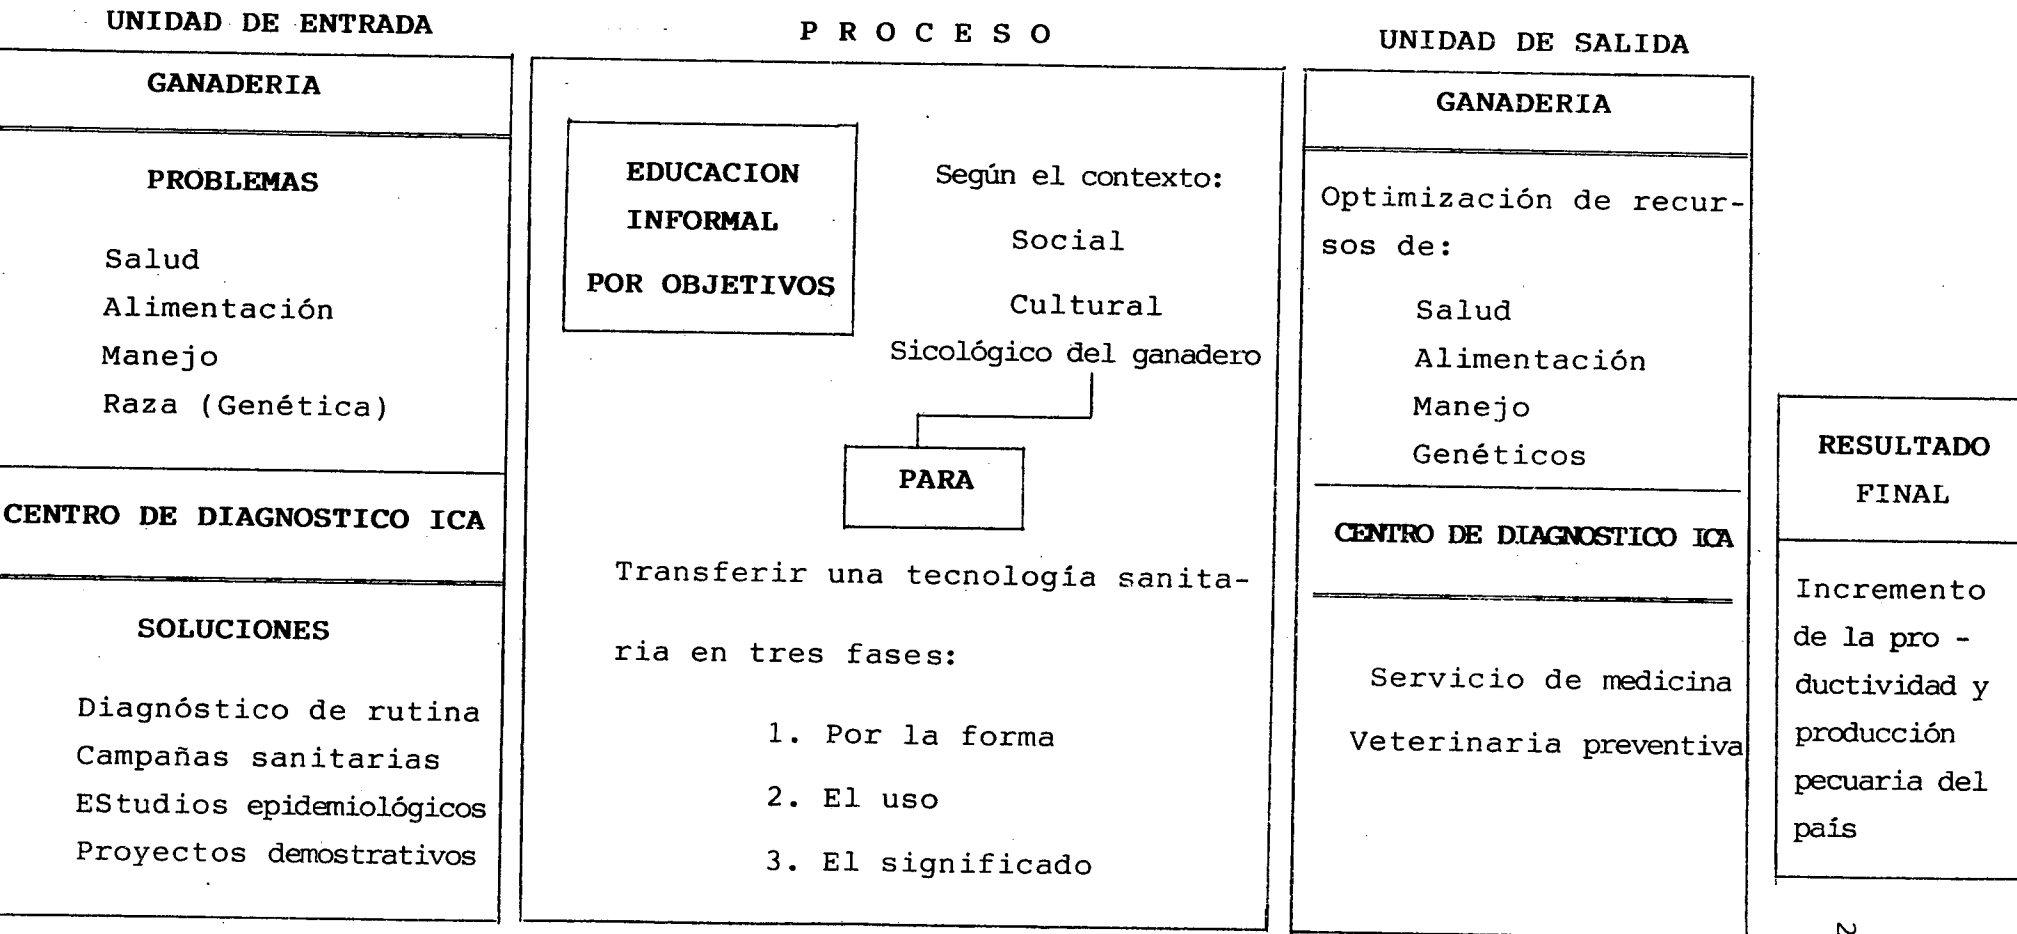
UNIDAD DE ENTRADA

GANADERIA

PROBLEMAS

Salud
Alimentación
Manejo
Raza (Genética)

CENTRO DE DIAGNOSTICO ICA

SOLUCIONES

Diagnóstico de rutina
Campañas sanitarias
EStudios epidemiológicos
Proyectos demostrativos

P R O C E S O

EDUCACION INFORMAL POR OBJETIVOS

Según el contexto:
Social
Cultural
Sicológico del ganadero

PARA

Transferir una tecnología sanitaria en tres fases:

1. Por la forma
2. El uso
3. El significado

UNIDAD DE SALIDA

GANADERIA

Optimización de recursos de:

Salud
Alimentación
Manejo
Genéticos

CENTRO DE DIAGNOSTICO ICA

Servicio de medicina
Veterinaria preventiva

RESULTADO FINAL

Incremento de la pro - ductividad y producción pecuaria del país

2